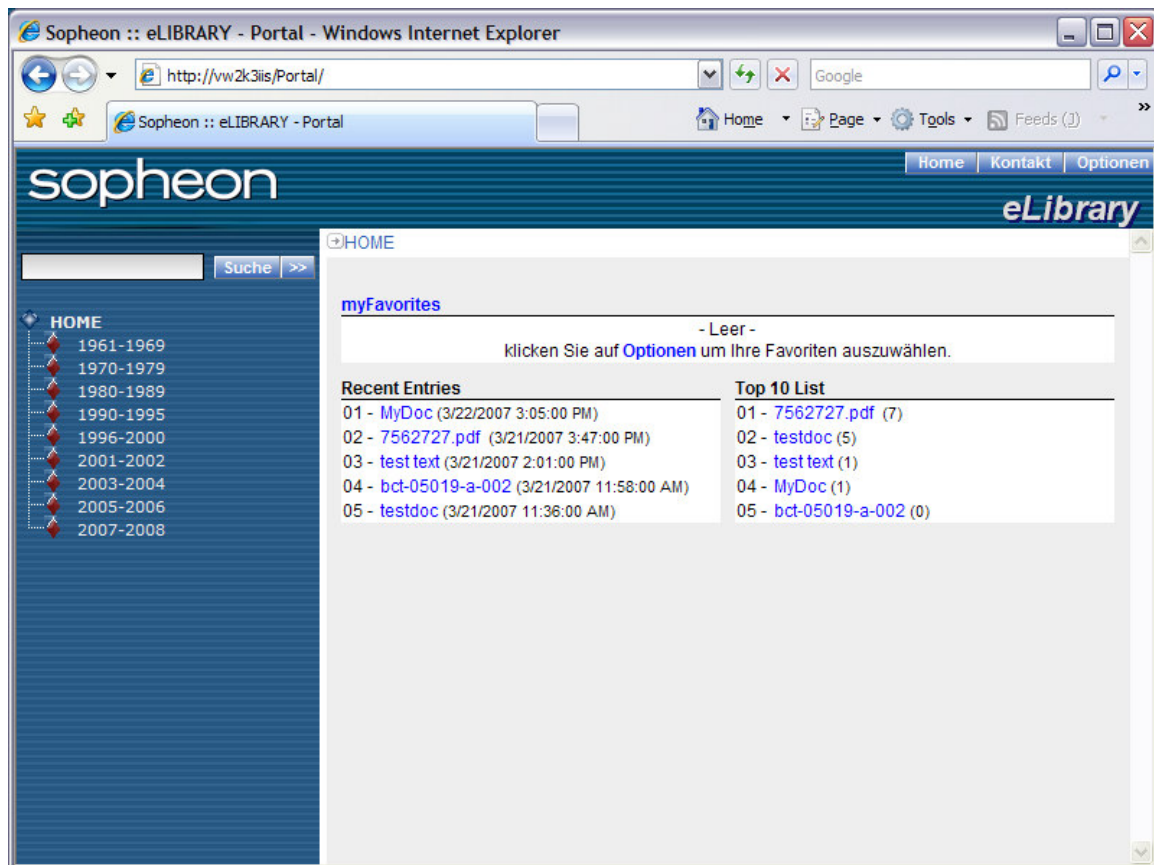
Sopheon :: eLIBRARY - Portal - Windows Internet Explorer

http://vw2k3iis/Portal/

Google

Sopheon :: eLIBRARY - Portal

Home Page Tools Feeds (J)

sopheon

Home | Kontakt | Optionen

eLibrary

Suche >>

HOME
1961-1969
1970-1979
1980-1989
1990-1995
1996-2000
2001-2002
2003-2004
2005-2006
2007-2008

HOME

myFavorites

- Leer -
klicken Sie auf Optionen um Ihre Favoriten auszuwählen.

Recent Entries
01 - MyDoc (3/22/2007 3:05:00 PM)
02 - 7562727.pdf (3/21/2007 3:47:00 PM)
03 - test text (3/21/2007 2:01:00 PM)
04 - bct-05019-a-002 (3/21/2007 11:58:00 AM)
05 - testdoc (3/21/2007 11:36:00 AM)

Top 10 List
01 - 7562727.pdf (7)
02 - testdoc (5)
03 - test text (1)
04 - MyDoc (1)
05 - bct-05019-a-002 (0)